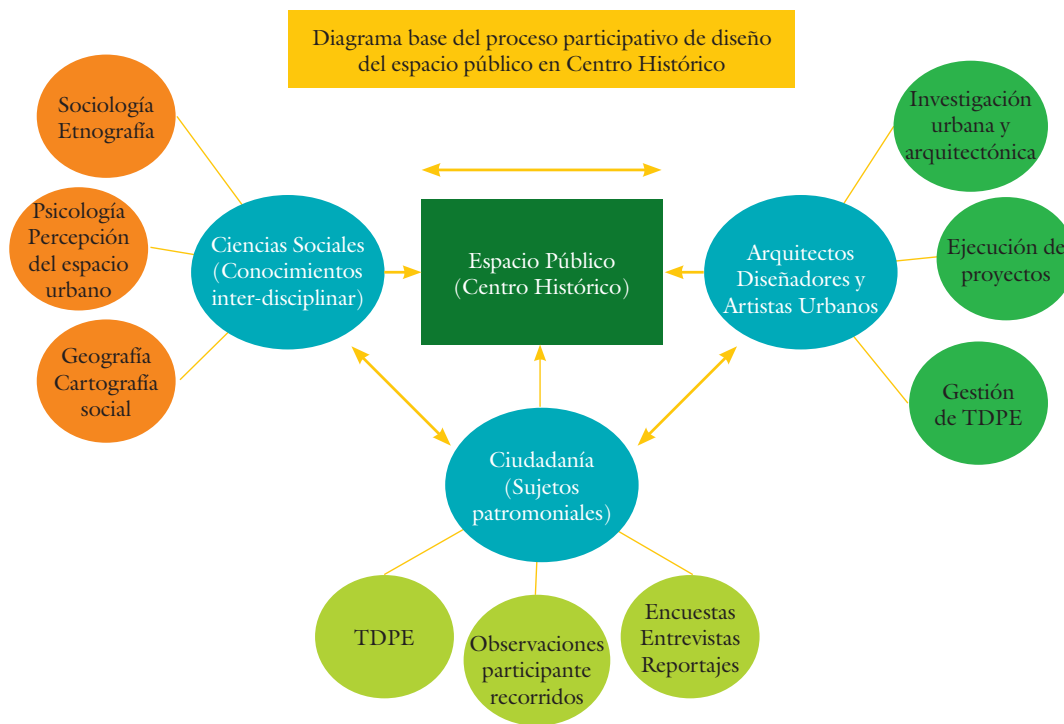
Diagrama base del proceso participativo de diseño del espacio público en Centro Histórico

Sociología Etnografía

Psicología Percepción del espacio urbano

Geografía Cartografía social

Ciencias Sociales (Conocimientos inter-disciplinar)

Espacio Público (Centro Histórico)

Arquitectos Diseñadores y Artistas Urbanos

Investigación urbana y arquitectónica

Ejecución de proyectos

Gestión de TDPE

Ciudadanía (Sujetos patromoniales)

TDPE

Observaciones participante recorridos

Encuestas Entrevistas Reportajes